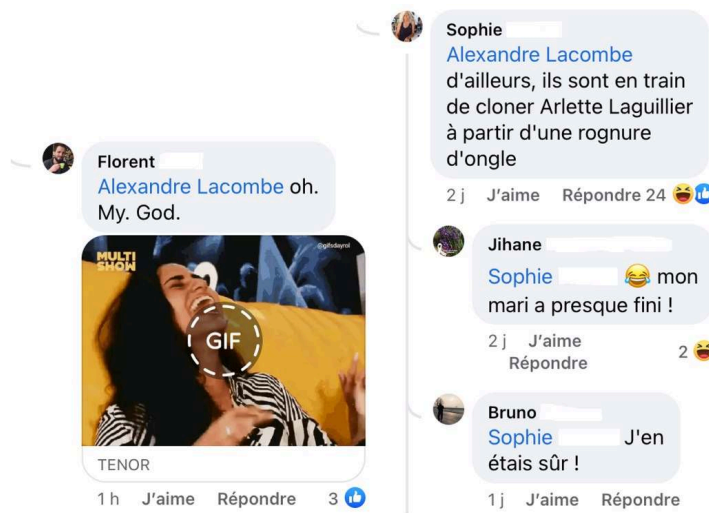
Florent
Alexandre Lacombe oh. My. God.

MULTI SHOW
@gifsdaynil
GIF

TENOR
1 h J'aime Répondre 3

Sophie
Alexandre Lacombe d'ailleurs, ils sont en train de cloner Arlette Laguillier à partir d'une rognure d'ongle
2 j J'aime Répondre 24

Jihane
Sophie 😂 mon mari a presque fini !
2 j J'aime Répondre 2

Bruno
Sophie J'en étais sûr !
1 j J'aime Répondre